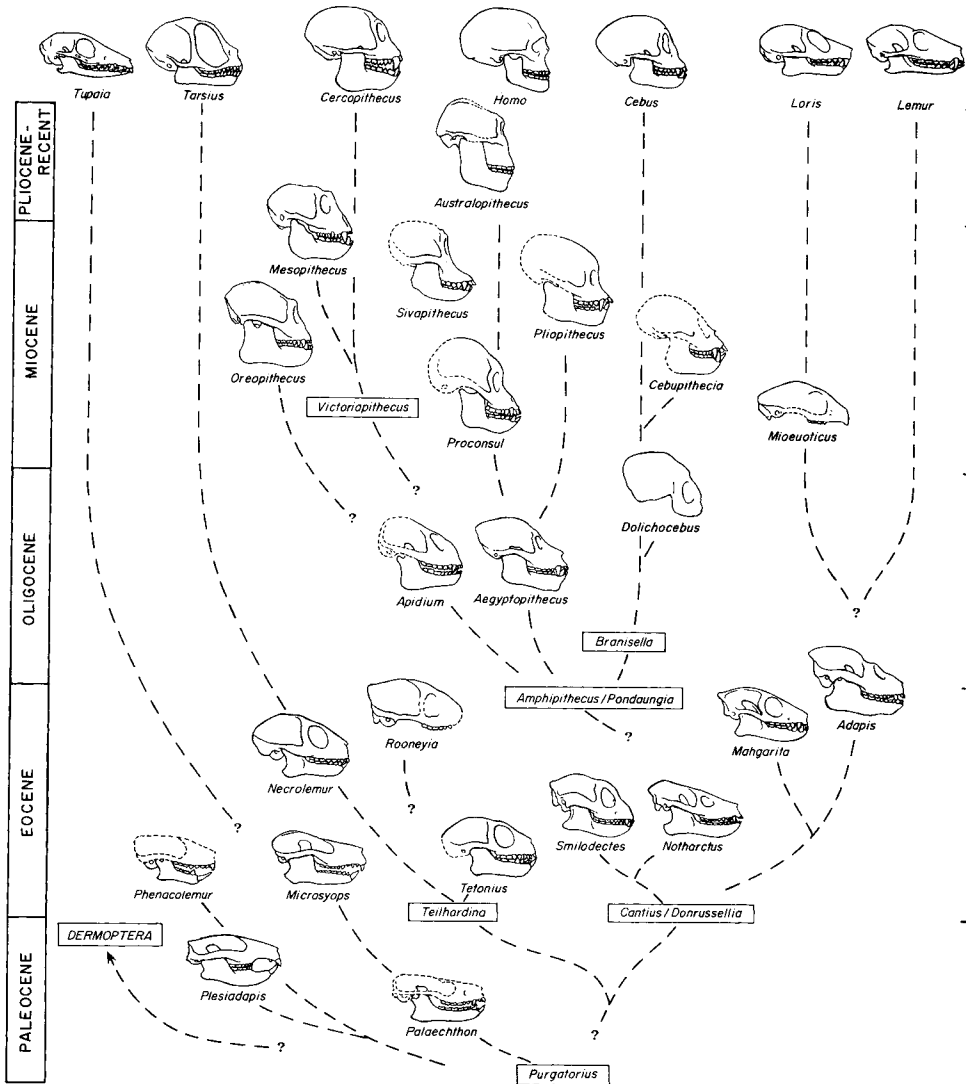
Tupaia
Tarsius
Cercopithecus
Homo
Cebus
Loris
Lemur

PLIOCENE-RECENT
MIOCENE
OLIGOCENE
EOCENE
PALEOCENE

Australopithecus
Mesopithecus
Sivapithecus
Pliopithecus
Oreopithecus
Cebupithecia
Victoriapithecus
Proconsul
Mioeuoticus
?
Dolichocebus
?
Apidium
Aegyptopithecus
?
Branisella
Amphipithecus / Pondaungia
Rooneyia
?
Adapis
Mahgarita
Necrolemur
?
Smilodectes
Notharctus
?
Tetonius
Phenacolemur
Microsyops
Teilhardina
Cantius / Donrussellia
DERMOPTERA
Plesiadapis
Palaechthon
?
?
Purgatorius